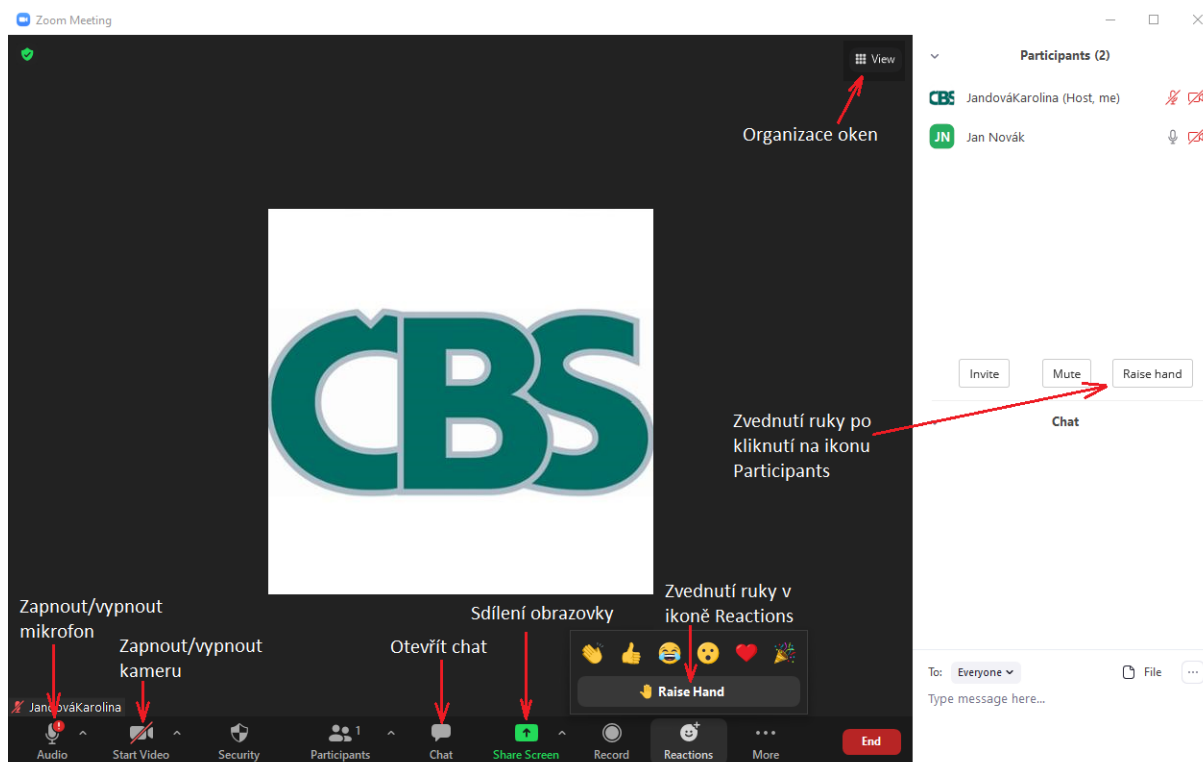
Zoom Meeting

View

Organizace oken

Participants (2)

JandováKarolina (Host, me)

JN Jan Novák

ČBS

Invite Mute Raise hand

Zvednutí ruky po kliknutí na ikonu Participants

Chat

Zvednutí ruky v ikoně Reactions

Raise Hand

Zapnout/vypnout mikrofon

Zapnout/vypnout kameru

Otevřít chat

Sdílení obrazovky

JandováKarolina

Audio Start Video Security Participants 1 Chat Share Screen Record Reactions More End

To: Everyone File

Type message here...